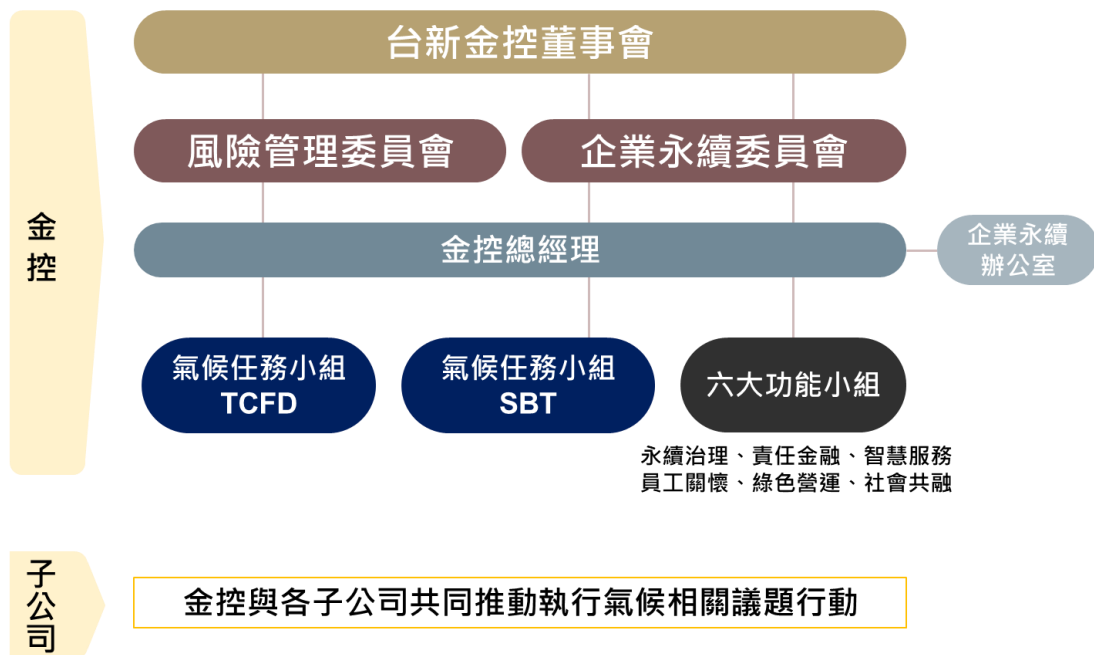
金控

台新金控董事會

風險管理委員會

企業永續委員會

金控總經理

企業永續辦公室

氣候任務小組 TCFD

氣候任務小組 SBT

六大功能小組

永續治理、責任金融、智慧服務
員工關懷、綠色營運、社會共融

子公司

金控與各子公司共同推動執行氣候相關議題行動